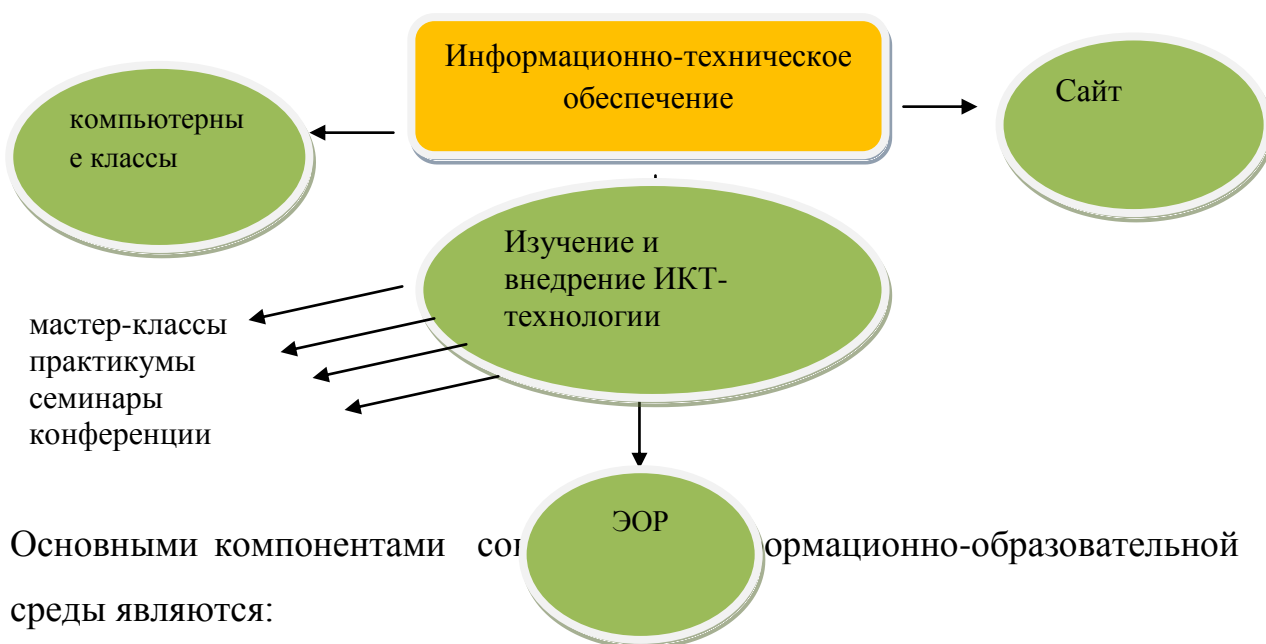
Информационно-техническое обеспечение

компьютерные классы

Сайт

Изучение и внедрение ИКТ-технологии

мастер-классы
практикумы
семинары
конференции

ЭОР

Основными компонентами со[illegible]ормационно-образовательной среды являются: